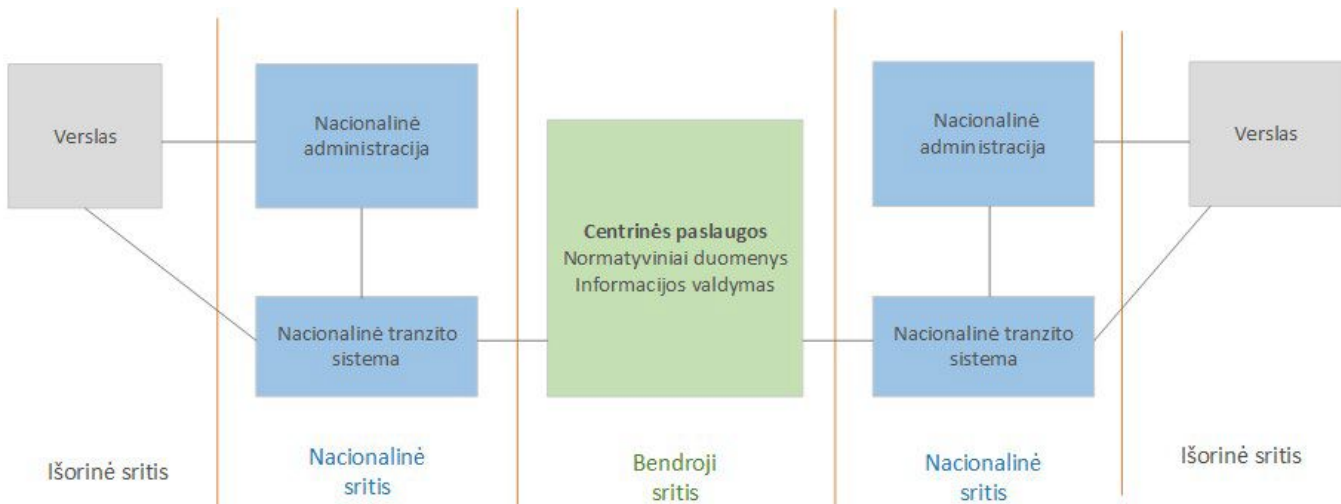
Verslas

Nacionalinė administracija

Nacionalinė tranzito sistema

Centrinės paslaugos
Normatyviniai duomenys
Informacijos valdymas

Nacionalinė administracija

Nacionalinė tranzito sistema

Verslas

Išorinė sritis

Nacionalinė sritis

Bendroji sritis

Nacionalinė sritis

Išorinė sritis